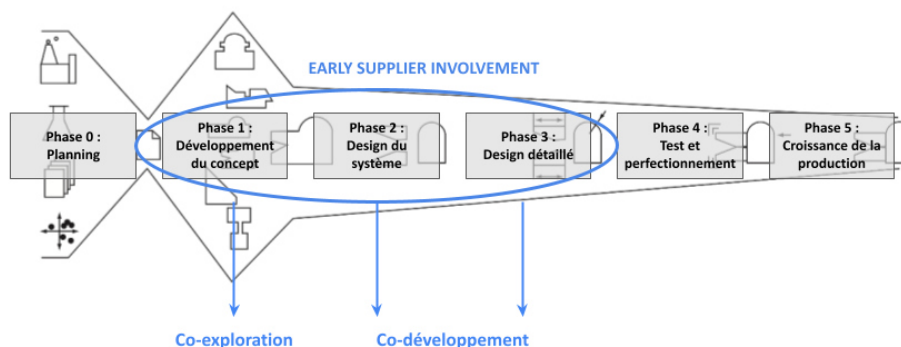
EARLY SUPPLIER INVOLVEMENT

Phase 0 : Planning

Phase 1 : Développement du concept

Phase 2 : Design du système

Phase 3 : Design détaillé

Phase 4 : Test et perfectionnement

Phase 5 : Croissance de la production

Co-exploration

Co-développement